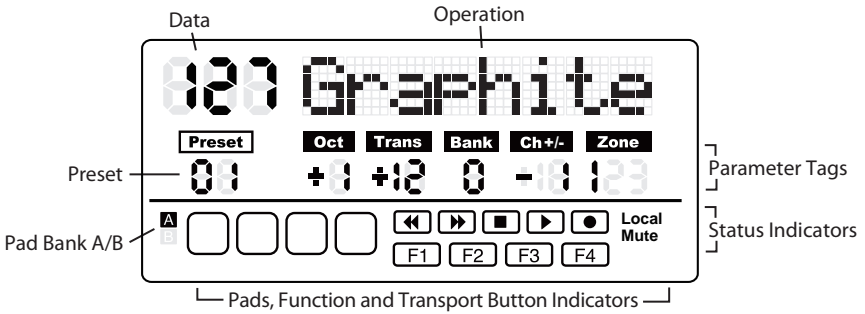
Data

Operation

127 Graphite

Preset

Oct

Trans

Bank

Ch+/-

Zone

Preset

01

+1

+12

0

-1

1

Parameter Tags

Status Indicators

Pad Bank A/B

A

B

Local Mute

F1

F2

F3

F4

Pads, Function and Transport Button Indicators